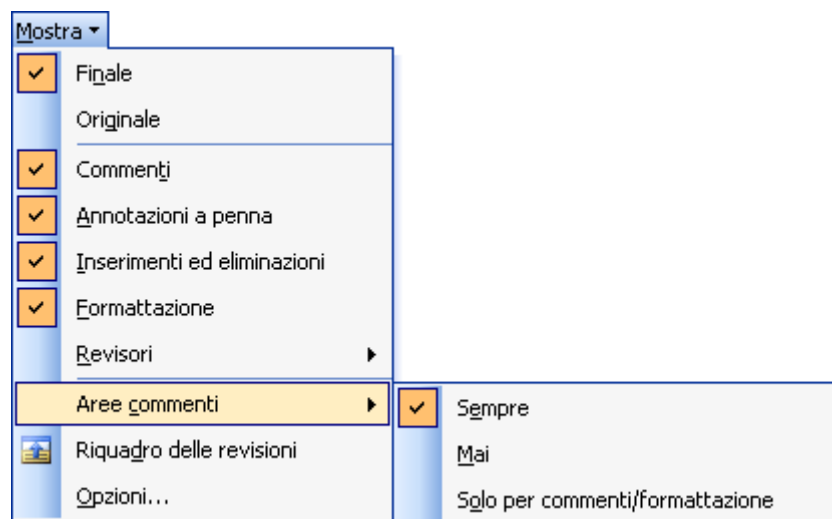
Mostra ▾

Finale

Originale

Commenti

Annotazioni a penna

Inserimenti ed eliminazioni

Formattazione

Revisori

Aree commenti

Riquadro delle revisioni

Opzioni...

Sempre

Mai

Solo per commenti/formattazione